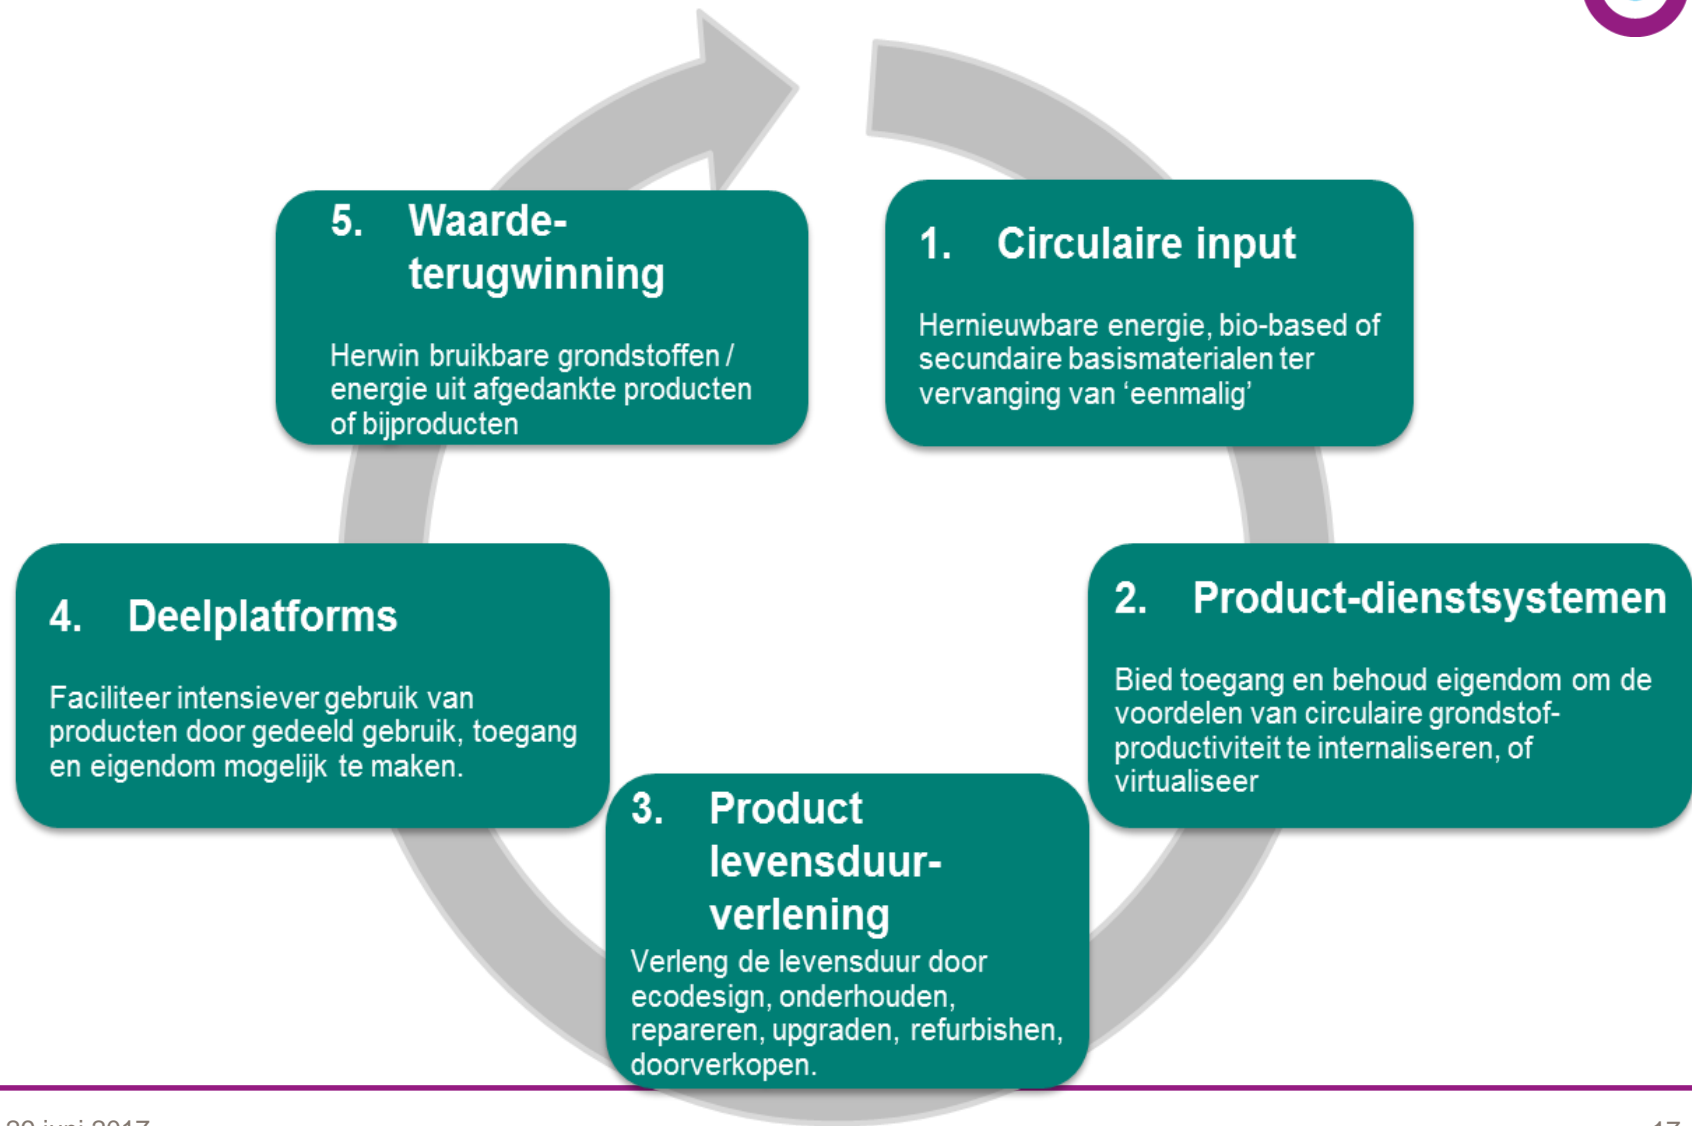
5. Waarde-terugwinning

Herwin bruikbare grondstoffen / energie uit afgedankte producten of bijproducten

1. Circulaire input

Hernieuwbare energie, bio-based of secundaire basismaterialen ter vervanging van ‘eenmalig’

4. Deelplatforms

Faciliteer intensiever gebruik van producten door gedeeld gebruik, toegang en eigendom mogelijk te maken.

2. Product-dienstsystemen

Bied toegang en behoud eigendom om de voordelen van circulaire grondstof-productiviteit te internaliseren, of virtualiseer

3. Product levensduur-verlening

Verleng de levensduur door ecodesign, onderhouden, repareren, upgraden, refurbishen, doorverkopen.

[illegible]